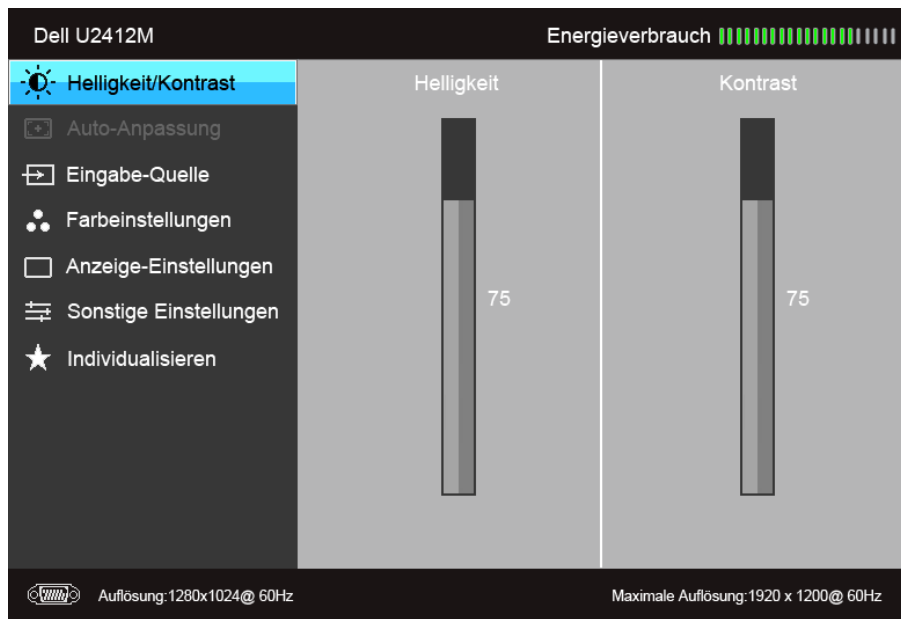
Dell U2412M

Energieverbrauch

Helligkeit/Kontrast

Auto-Anpassung

Eingabe-Quelle

Farbeinstellungen

Anzeige-Einstellungen

Sonstige Einstellungen

Individualisieren

Helligkeit

75

Kontrast

75

Auflösung:1280x1024@ 60Hz

Maximale Auflösung:1920 x 1200@ 60Hz